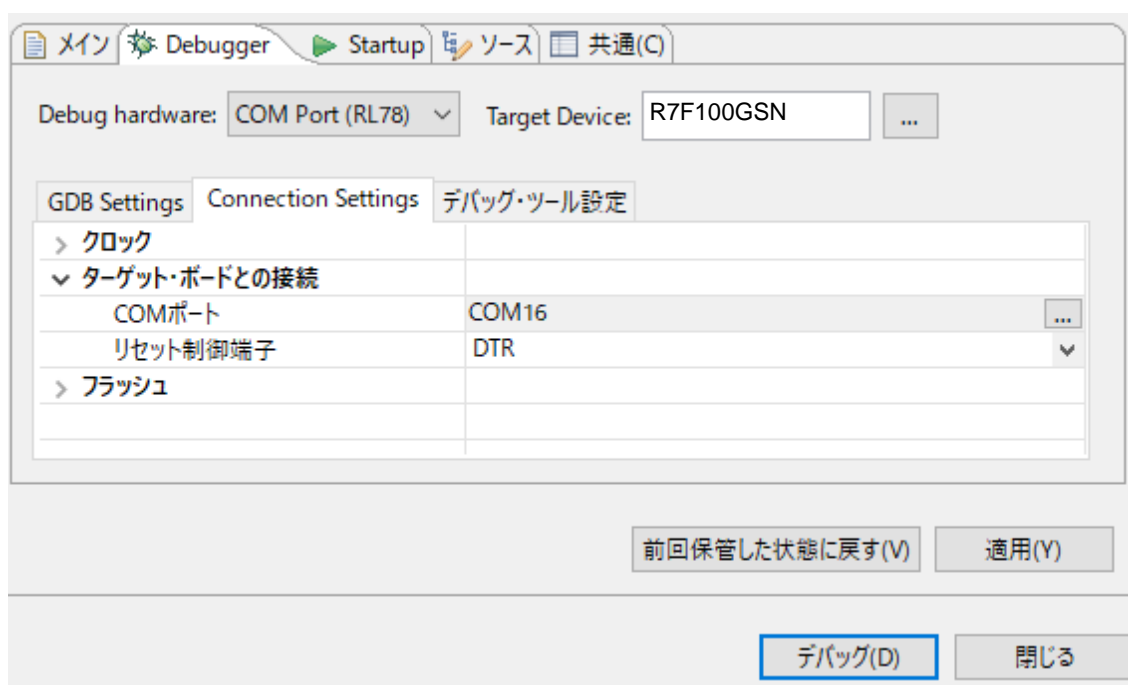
メイン | Debugger | Startup | ソース | 共通(C)

Debug hardware: COM Port (RL78)
Target Device: R7F100GSN ...

GDB Settings | Connection Settings | デバッグ・ツール設定

| | |
|---|---|
| クロック | |
| ターゲット・ボードとの接続 | |
| COMポート | COM16 ... |
| リセット制御端子 | DTR |
| フラッシュ | |

前回保管した状態に戻す(V)
適用(Y)

デバッグ(D)
閉じる